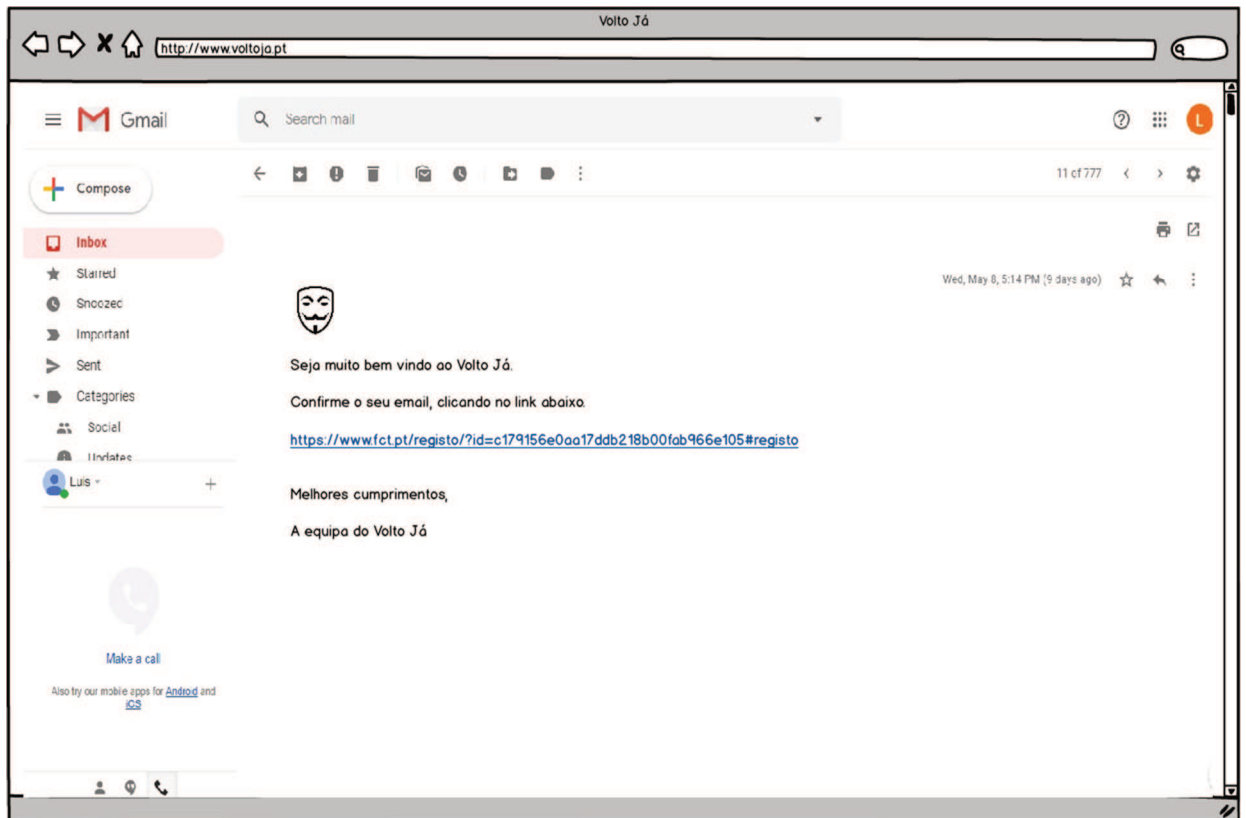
Volto Já

http://www.voltoja.pt

Gmail

Search mail

L

Compose

11 of 777

Inbox
Starred
Snoozed
Important
Sent
Categories
Social
Updates

Luis

Wed, May 8, 5:14 PM (9 days ago)

Seja muito bem vindo ao Volto Já.

Confirme o seu email, clicando no link abaixo.

https://www.fct.pt/registo/?id=c179156e0aa17ddb218b00fab966e105#registo

Melhores cumprimentos,

A equipa do Volto Já

Make a call

Also try our mobile apps for Android and iOS